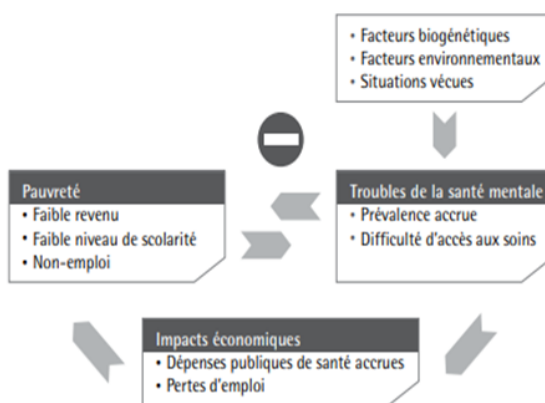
• Facteurs biogénétiques
• Facteurs environnementaux
• Situations vécues

Pauvreté
• Faible revenu
• Faible niveau de scolarité
• Non-emploi

Troubles de la santé mentale
• Prévalence accrue
• Difficulté d'accès aux soins

Impacts économiques
• Dépenses publiques de santé accrues
• Pertes d'emploi